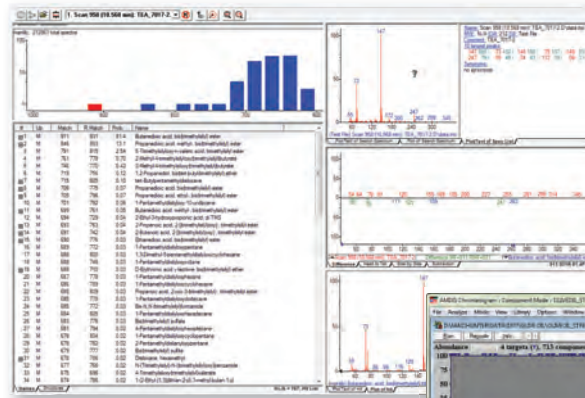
1. Scan 958 (18.568 min): TEA_7017-2

Intensity: 272957 total spectral

| # | Lib | Match | R.Match | Prob. | Name |
|---|---|---|---|---|---|
| 1 | M | 781 | 807 | 81.4 | Butanedioic acid, bis(trimethylsilyl) ester |
| 2 | M | 849 | 859 | 13.1 | Pentanedioic acid, methyl-, bis(trimethylsilyl) ester |
| 3 | M | 817 | 819 | 2.54 | 5-Trimethylsilyl-n-valeric acid, trimethylsilyl ester |
| 4 | M | 761 | 778 | 0.70 | 2-Methyl-trimethylsilyloxy(trimethylsilyl)butyrate |
| 5 | M | 740 | 770 | 0.42 | 3-Methyl-trimethylsilyloxy(trimethylsilyl)butyrate |
| 6 | M | 715 | 750 | 0.12 | 1,2-Propanediol, bis(trimethylsilyl) ether |
| 7 | M | 715 | 719 | 0.10 | tert-Butyldimethylsilyloxyoctane |
| 8 | M | 708 | 775 | 0.07 | Propanedioic acid, bis(trimethylsilyl) ester |
| 9 | M | 709 | 717 | 0.07 | Propanedioic acid, ethyl-, bis(trimethylsilyl) ester |
| 10 | M | 751 | 782 | 0.06 | 1-Pentanethiol, trimethylsilyl-10-undecene |
| 11 | M | 606 | 708 | 0.05 | Butanedioic acid, bis(trimethylsilyl) ester |
| 12 | M | 584 | 729 | 0.04 | 2-Ethyl-3-hydroxypropionic acid, di-TMS |
| 13 | M | 693 | 763 | 0.04 | 2-Propenoic acid, 2-[(trimethylsilyl)oxy]-, trimethylsilyl ester |
| 14 | M | 591 | 742 | 0.04 | 2-Butenoic acid, 2-[(trimethylsilyl)oxy]-, trimethylsilyl ester |
| 15 | M | 690 | 776 | 0.03 | Ethanedioic acid, bis(trimethylsilyl) ester |
| 16 | M | 689 | 735 | 0.03 | 1-Pentanethiol bis(trimethylsilyl) |
| 17 | M | 688 | 800 | 0.03 | 1,3-Dimethyl-3-benzenethylsilyloxy(cyclo)hexane |
| 18 | M | 684 | 700 | 0.03 | 1-Pentanethiol(silyloxy)benzene |
| 19 | M | 669 | 710 | 0.03 | 2-Butynoic acid, bis(trimethylsilyl) ester |
| 20 | M | 590 | 710 | 0.03 | Pentanedioic acid, bis(trimethylsilyl) ester |
| 21 | M | 588 | 709 | 0.03 | 1-Pentanethiol(silyloxy)cyclohexane |
| 22 | M | 585 | 709 | 0.03 | Propanedioic acid, 2-oxo-[trimethylsilyl]-, bis(trimethylsilyl) ester |
| 23 | M | 685 | 715 | 0.03 | 1-Pentanethiol(silyloxy)decane |
| 24 | M | 665 | 718 | 0.03 | 1-N,N-Dimethylsilyloxydecane |
| 25 | M | 684 | 600 | 0.03 | 1-Pentanethiol(silyloxy)octadecane |
| 26 | M | 683 | 782 | 0.02 | Bis(trimethylsilyl) sulfate |
| 27 | M | 681 | 794 | 0.02 | 4-Pentanethiol(silyloxy)hexadecane |
| 28 | M | 680 | 790 | 0.02 | 2-Pentanethiol(silyloxy)pentane |
| 29 | M | 679 | 782 | 0.02 | 1-Pentanethiol(silyloxy)decane |
| 30 | M | 678 | 690 | 0.02 | Bis(trimethylsilyl) sulfide |
| 31 | M | 678 | 752 | 0.02 | Dodecane, hexamethyl- |
| 32 | M | 677 | 760 | 0.02 | N-(Trimethylsilyl)-N-(trimethylsilyl)benzamide |
| 33 | M | 677 | 707 | 0.02 | 1-Pentanethiol(trimethylsilyl)decane |
| 34 | M | 676 | 785 | 0.02 | 1-(2-Ethyl)-3,3(dimethyl)-2-methyl butan-1-ol |

Names | Structures

ALS = 107,356 cnt

Line: Scan 958 (18.568 min): TEA_7017-2 D:\data\ms
Name: Butanedioic acid
Comment: TEA_7017-2

147

73

?

Plot Text of Search Spectrum | Plot of Search Spectrum | Plot Text of Named List

Difference | Head to Tail | One-by-One | Subtraction

Butanedioic acid, bis(trimethylsilyl) ester

AMDIS Chromatogram - Component Mode - D:\AMDIS_STRUC...
File Analyze Mode View Library Options Window
Run | Rescale
Abundance
4 targets (?), 713 components